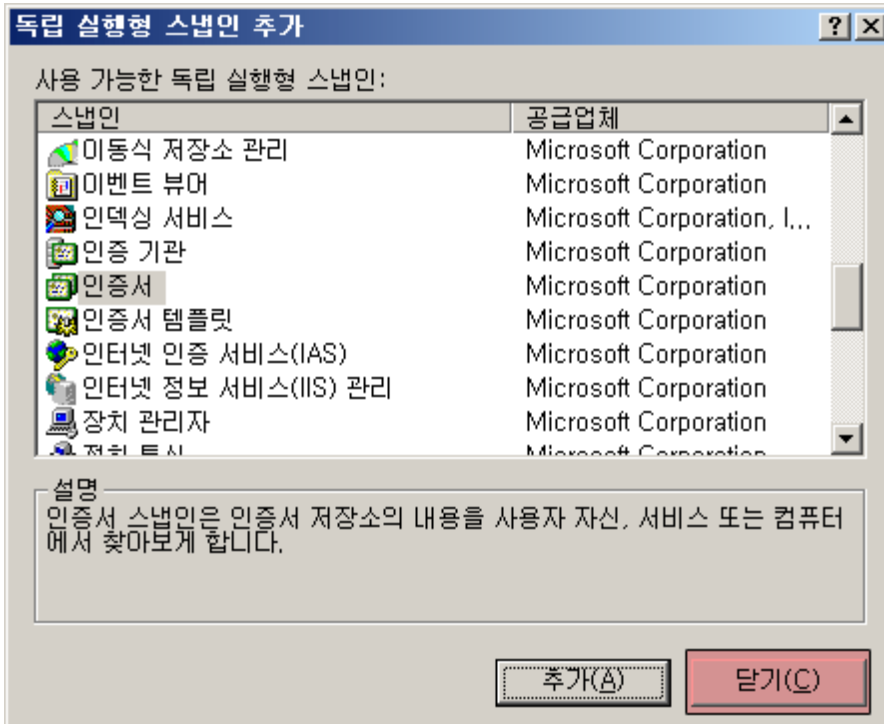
독립 실행형 스냅인 추가

사용 가능한 독립 실행형 스냅인:

| 스냅인 | 공급업체 |
|---|---|
| 이동식 저장소 관리 | Microsoft Corporation |
| 이벤트 뷰어 | Microsoft Corporation |
| 인덱싱 서비스 | Microsoft Corporation, I,... |
| 인증 기관 | Microsoft Corporation |
| 인증서 | Microsoft Corporation |
| 인증서 템플릿 | Microsoft Corporation |
| 인터넷 인증 서비스(IAS) | Microsoft Corporation |
| 인터넷 정보 서비스(IIS) 관리 | Microsoft Corporation |
| 장치 관리자 | Microsoft Corporation |
| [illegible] | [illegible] |

설명
인증서 스냅인은 인증서 저장소의 내용을 사용자 자신, 서비스 또는 컴퓨터에서 찾아보게 합니다.

추가(A)
닫기(C)